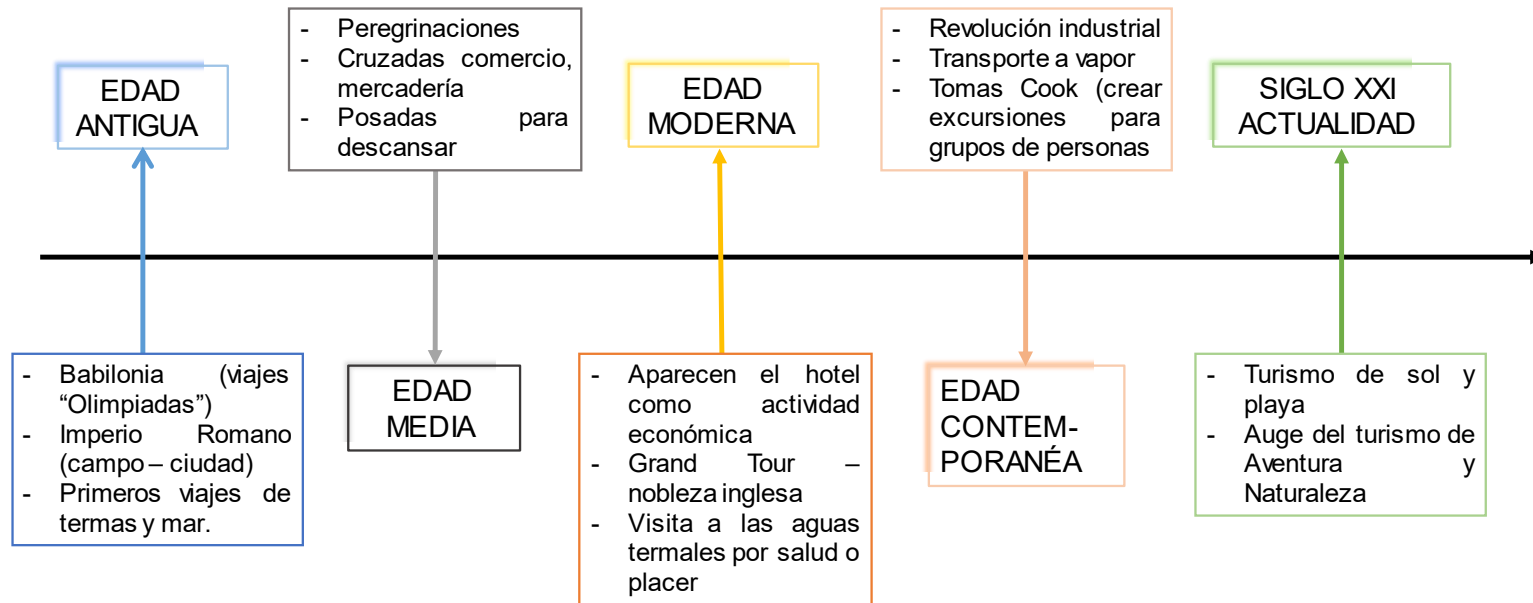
EDAD ANTIGUA

- Babilonia (viajes "Olimpiadas")
- Imperio Romano (campo – ciudad)
- Primeros viajes de termas y mar.

- Peregrinaciones
- Cruzadas comercio, mercadería
- Posadas para descansar

EDAD MEDIA

EDAD MODERNA

- Aparecen el hotel como actividad económica
- Grand Tour – nobleza inglesa
- Visita a las aguas termales por salud o placer

- Revolución industrial
- Transporte a vapor
- Tomas Cook (crear excursiones para grupos de personas

EDAD CONTEM-PORANÉA

SIGLO XXI ACTUALIDAD

- Turismo de sol y playa
- Auge del turismo de Aventura y Naturaleza